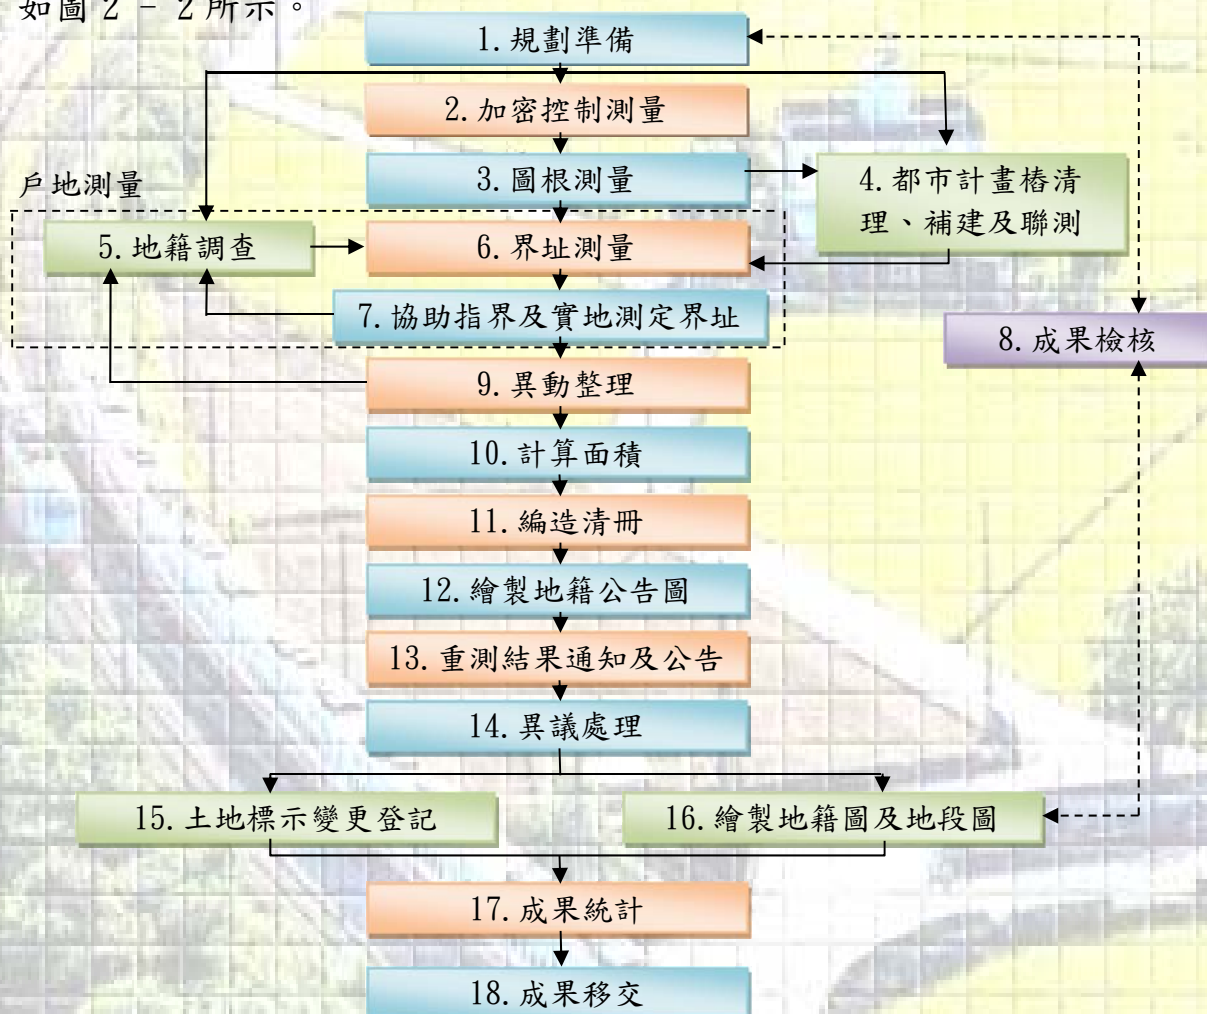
如圖 2 － 2 所示。

1. 規劃準備

2. 加密控制測量

戶地測量

3. 圖根測量

4. 都市計畫樁清理、補建及聯測

5. 地籍調查

6. 界址測量

7. 協助指界及實地測定界址

8. 成果檢核

9. 異動整理

10. 計算面積

11. 編造清冊

12. 繪製地籍公告圖

13. 重測結果通知及公告

14. 異議處理

15. 土地標示變更登記

16. 繪製地籍圖及地段圖

17. 成果統計

18. 成果移交